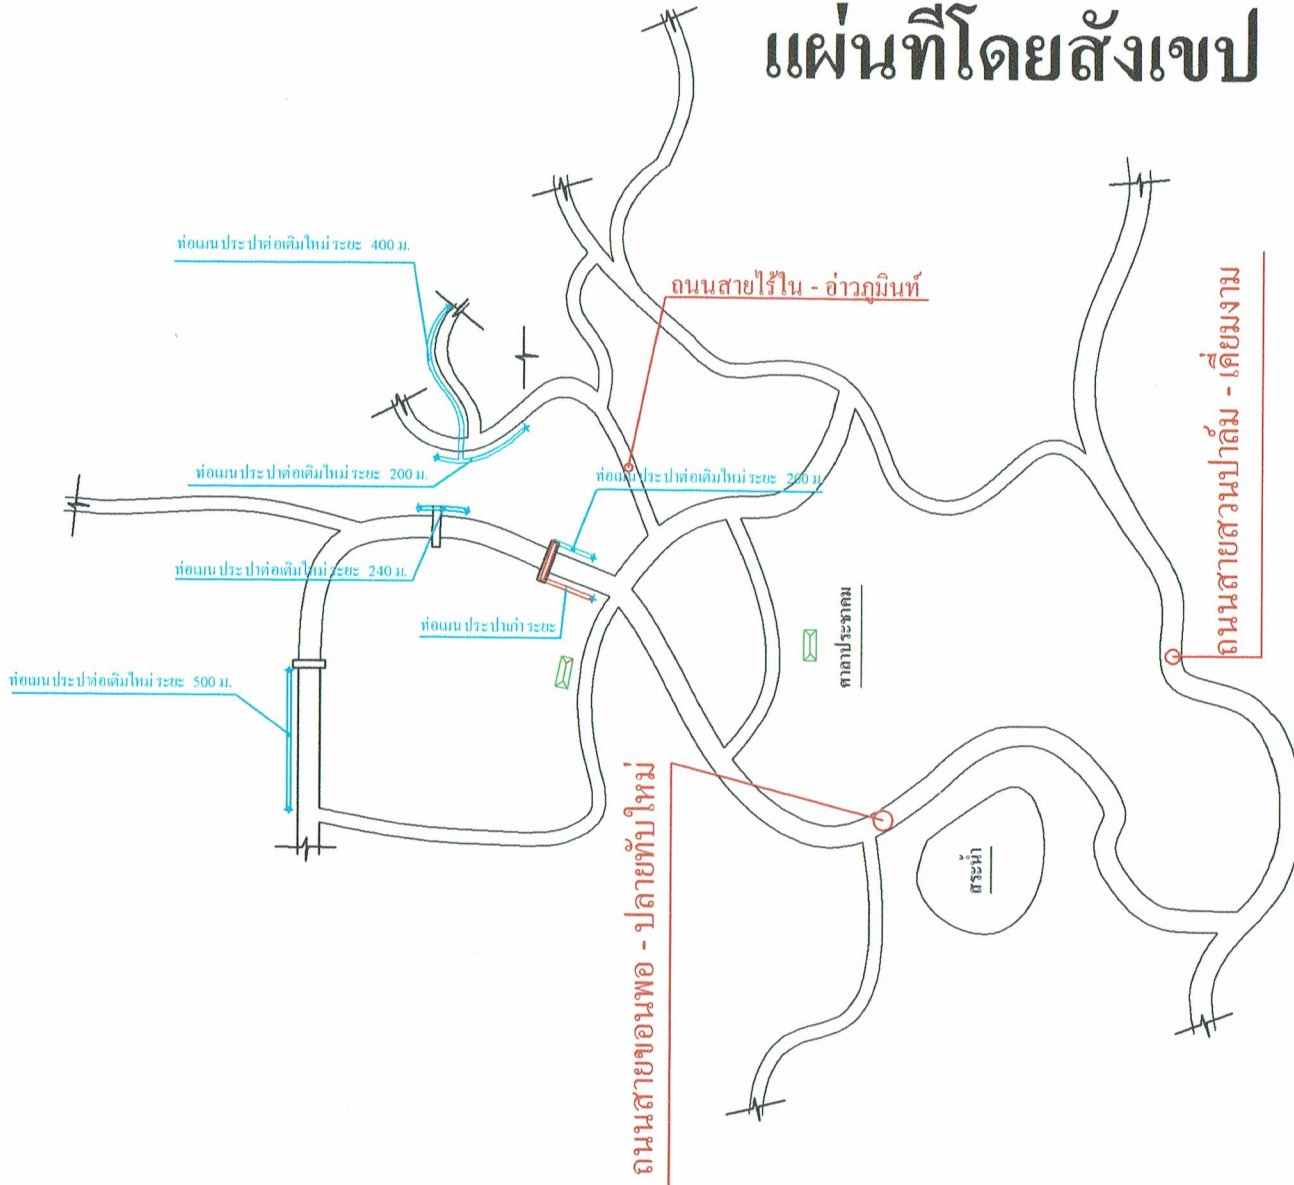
แผ่นที่โดยสังเขป

ท่อเมนประปาต่อเติมใหม่ระยะ 400 ม.

ถนนสายไร่ใน - อ่าวภูมินท์

ถนนสายสวนปาล์ม - เดียงงาม

ท่อเมนประปาต่อเติมใหม่ระยะ 200 ม.

ท่อเมนประปาต่อเติมใหม่ระยะ 200 ม.

ท่อเมนประปาต่อเติมใหม่ระยะ 240 ม.

ท่อเมนประปาเก่าระยะ

ศาลาประชาคม

ท่อเมนประปาต่อเติมใหม่ระยะ 500 ม.

ถนนสายขอนพอ - ปลายทับใหม่

สระน้ำ